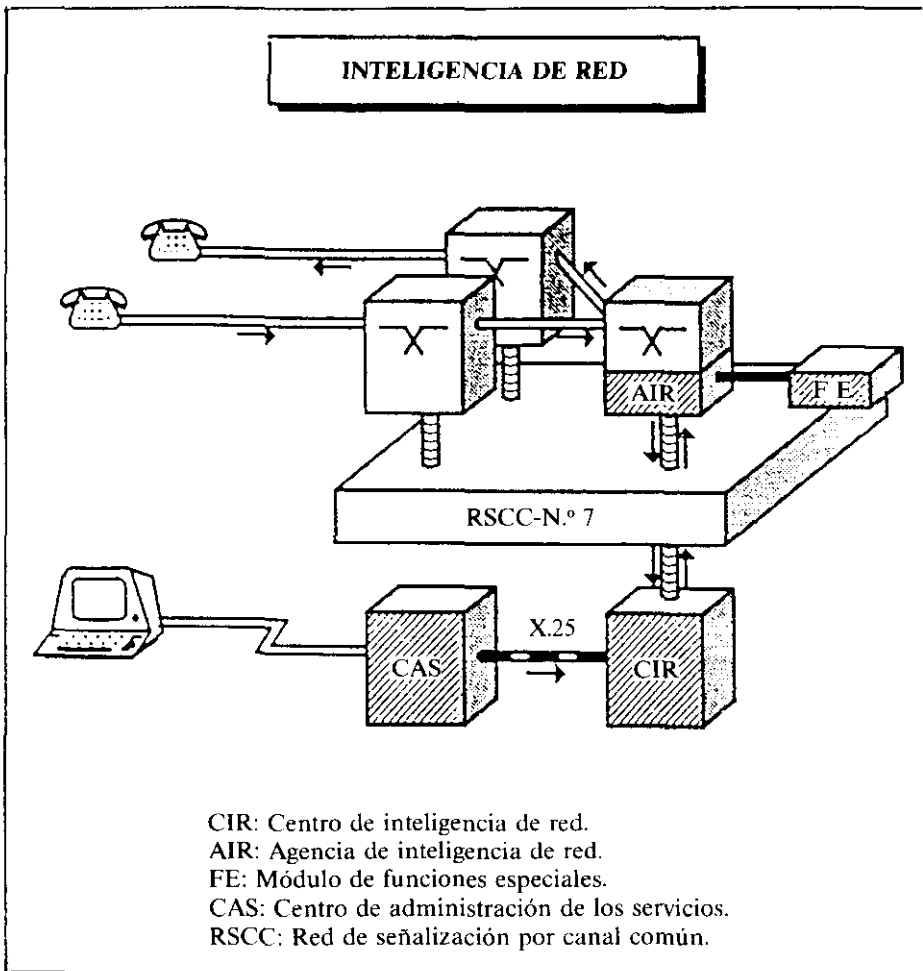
INTELIGENCIA DE RED

AIR

F E

RSCC-N.º 7

X.25

CAS

CIR

CIR: Centro de inteligencia de red.
AIR: Agencia de inteligencia de red.
FE: Módulo de funciones especiales.
CAS: Centro de administración de los servicios.
RSCC: Red de señalización por canal común.